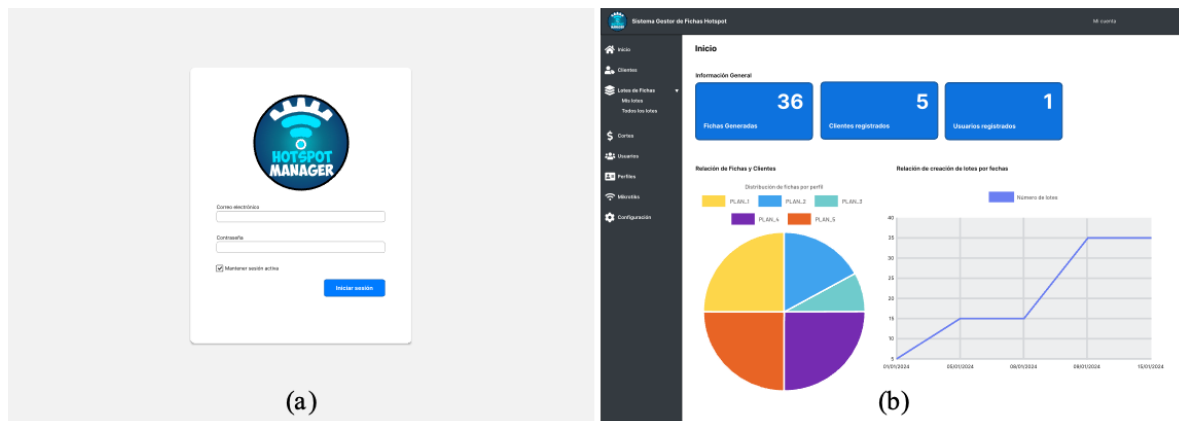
HOTSPOT MANAGER

Correo electrónico

Contraseña

Mantener sesión activa

Iniciar sesión

(a)

Sistema Gestor de Fichas Hotspot

Mi cuenta

Inicio

Clientes

Lotes de Fichas

Mis lotes

Todos los lotes

Cortes

Usuarios

Perfiles

Mikrotiks

Configuración

Inicio

Información General

36
Fichas Generadas

5
Clientes registrados

1
Usuarios registrados

Relación de Fichas y Clientes

Distribución de fichas por perfil

PLAN_1
PLAN_2
PLAN_3
PLAN_4
PLAN_5

Relación de creación de lotes por fechas

Número de lotes

40
35
30
25
20
15
10
5

01/01/2024
05/01/2024
08/01/2024
09/01/2024
15/01/2024

(b)